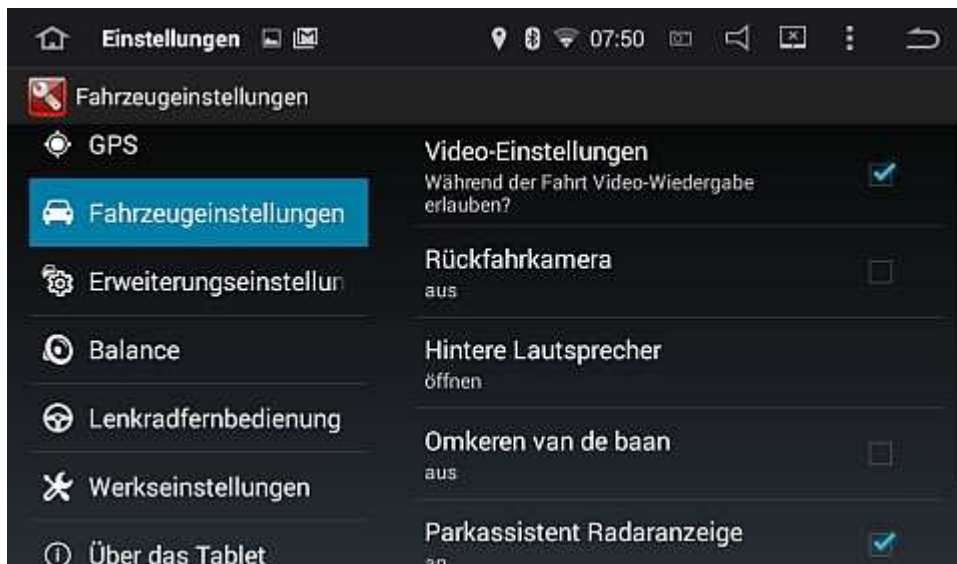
Einstellungen

07:50

Fahrzeugeinstellungen

GPS

Fahrzeugeinstellungen

Erweiterungseinstellun

Balance

Lenkradfernbedienung

Werkseinstellungen

Über das Tablet

Video-Einstellungen
Während der Fahrt Video-Wiedergabe erlauben?

Rückfahrkamera
aus

Hintere Lautsprecher
öffnen

Omkeren van de baan
aus

Parkassistent Radaranzeige
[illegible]